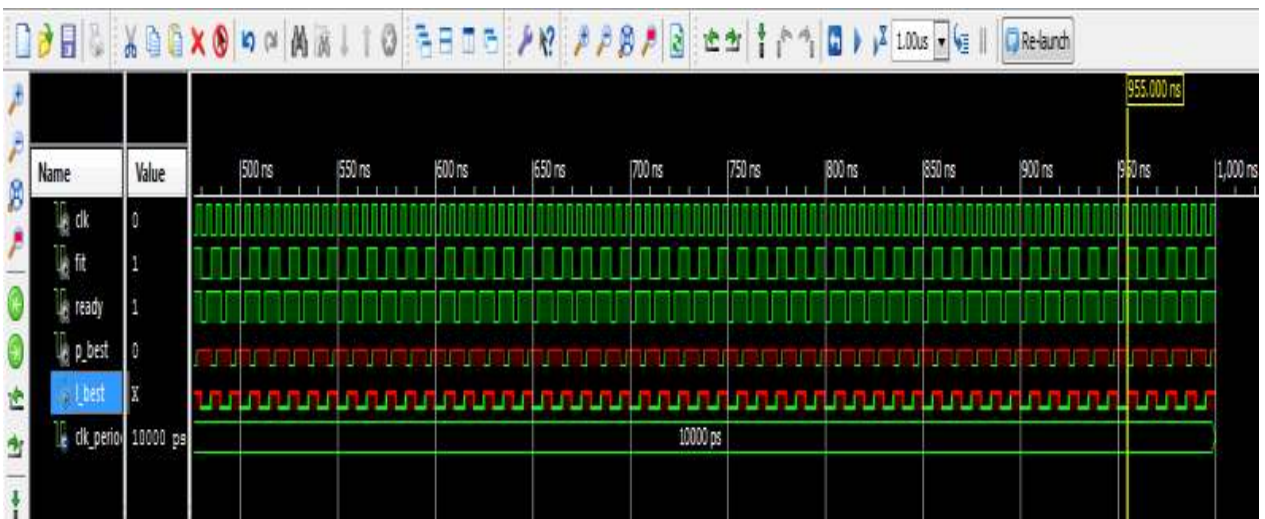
1.00us Re-launch

955.000 ns

| Name | Value |
|---|---|
| clk | 0 |
| fit | 1 |
| ready | 1 |
| p_best | 0 |
| l_best | X |
| clk_perio | 10000 ps |

500 ns 550 ns 600 ns 650 ns 700 ns 750 ns 800 ns 850 ns 900 ns 950 ns 1,000 ns

10000 ps